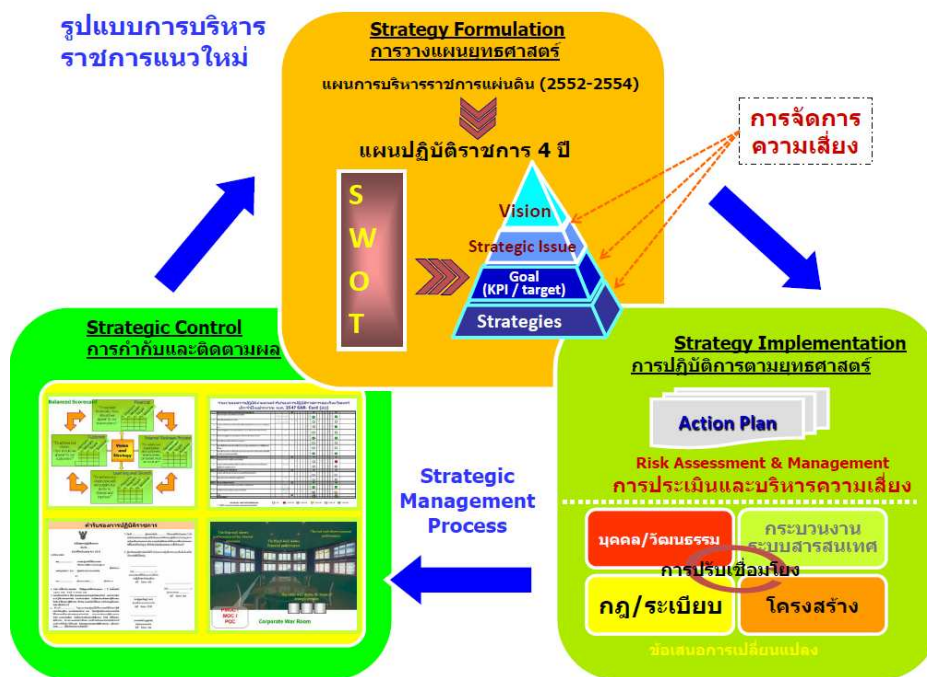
รูปแบบการบริหารราชการแนวใหม่

Strategy Formulation
การวางแผนยุทธศาสตร์

แผนการบริหารราชการแผ่นดิน (2552-2554)

แผนปฏิบัติราชการ 4 ปี

S
W
O
T

Vision
Strategic Issue
Goal
(KPI / target)
Strategies

การจัดการความเสี่ยง

Strategic Control
การกำกับและติดตามผล

Balanced Scorecard

Vision and Strategy

คำรับรองการปฏิบัติราชการ

Corporate War Room

Strategic Management Process

Strategy Implementation
การปฏิบัติการตามยุทธศาสตร์

Action Plan

Risk Assessment & Management
การประเมินและบริหารความเสี่ยง

บุคคล/วัฒนธรรม
กระบวนงาน ระบบสารสนเทศ
การปรับเชื่อมโยง
กฎ/ระเบียบ
โครงสร้าง

ข้อเสนอการเปลี่ยนแปลง